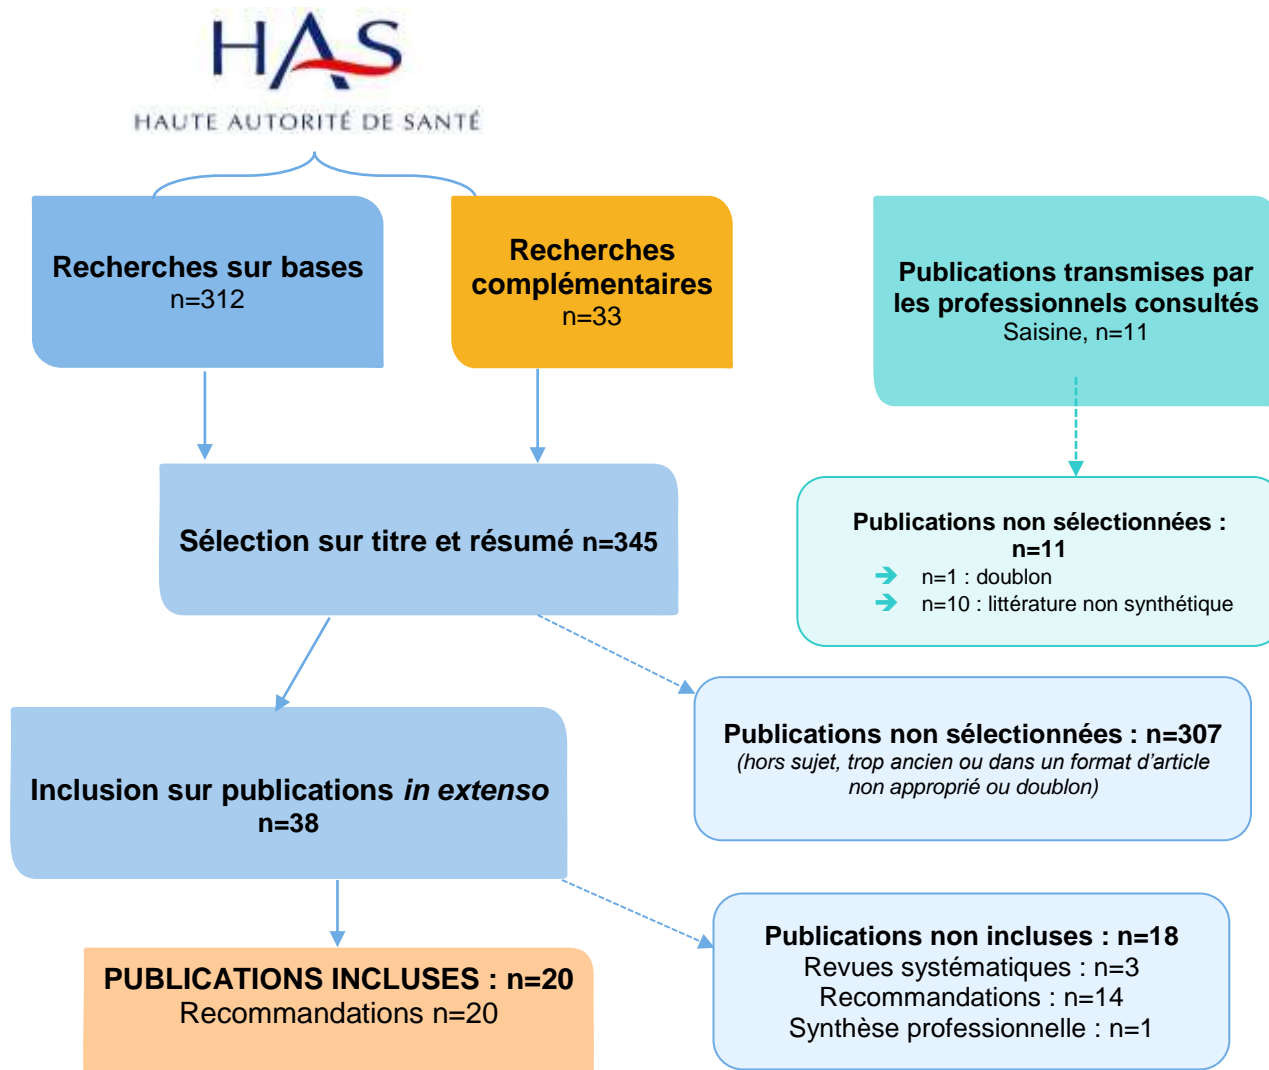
HAS
HAUTE AUTORITÉ DE SANTÉ

Recherches sur bases
n=312

Recherches complémentaires
n=33

Publications transmises par les professionnels consultés
Saisine, n=11

Sélection sur titre et résumé n=345

Publications non sélectionnées : n=11
n=1 : doublon
n=10 : littérature non synthétique

Inclusion sur publications *in extenso*
n=38

Publications non sélectionnées : n=307
(hors sujet, trop ancien ou dans un format d'article non approprié ou doublon)

PUBLICATIONS INCLUSES : n=20
Recommandations n=20

Publications non incluses : n=18
Revues systématiques : n=3
Recommandations : n=14
Synthèse professionnelle : n=1